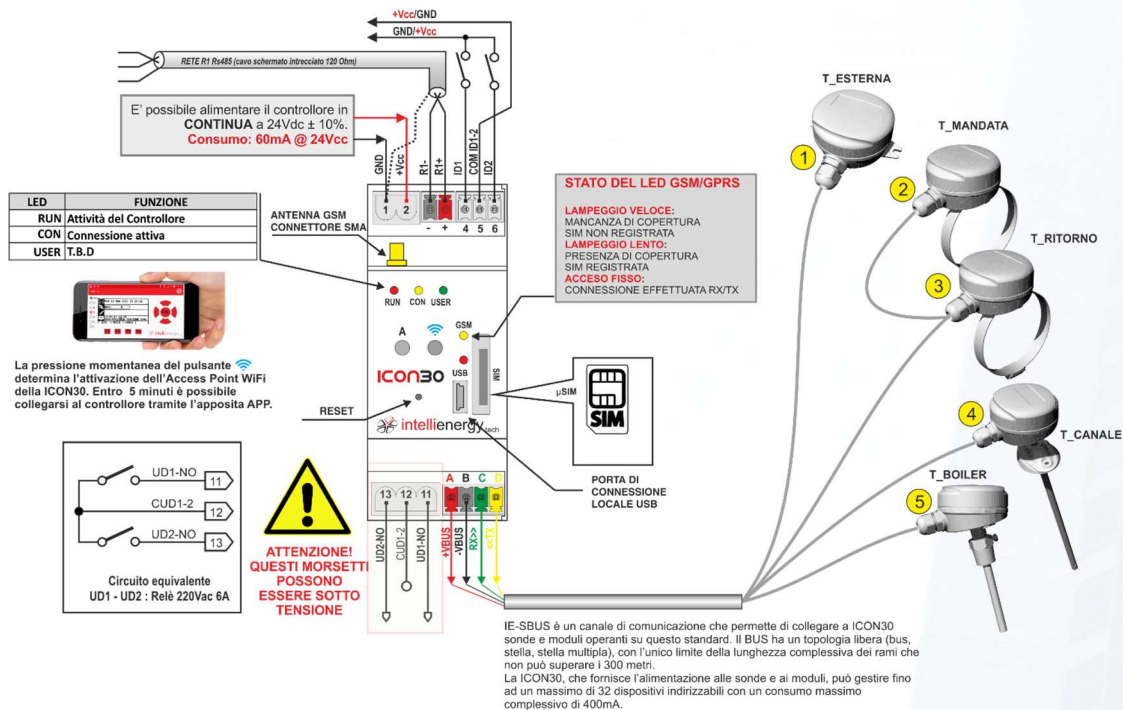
+Vcc/GND
GND/+Vcc
RETE R1 Rs485 (cavo schermato intrecciato 120 Ohm)

E' possibile alimentare il controllore in CONTINUA a 24Vdc ± 10%. Consumo: 60mA @ 24Vcc

GND +Vcc R1- R1+ ID1 COM ID1-2 ID2
1 2 - + 4 5 6

| LED | FUNZIONE |
|---|---|
| RUN | Attività del Controllore |
| CON | Connessione attiva |
| USER | T.B.D |

ANTENNA GSM CONNETTORE SMA

STATO DEL LED GSM/GPRS

LAMPEGGIO VELOCE:
MANCANZA DI COPERTURA
SIM NON REGISTRATA
LAMPEGGIO LENTO:
PRESENZA DI COPERTURA
SIM REGISTRATA
ACCESO FISSO:
CONNESSIONE EFFETTUATA RX/TX

RUN CON USER
A GSM
ICON30 USB SIM
μSIM
SIM

La pressione momentanea del pulsante determina l'attivazione dell'Access Point WiFi della ICON30. Entro 5 minuti è possibile collegarsi al controllore tramite l'apposita APP.

RESET
intellienergy tech

PORTA DI CONNESSIONE LOCALE USB

UD1-NO 11
CUD1-2 12
UD2-NO 13

Circuito equivalente
UD1 - UD2 : Relè 220Vac 6A

ATTENZIONE! QUESTI MORSETTI POSSONO ESSERE SOTTO TENSIONE

13 12 11
UD2-NO CUD1-2 UD1-NO
A B C D
+VBUS -VBUS RX>> <<TX

T_ESTERNA
1
T_MANDATA
2
T_RITORNO
3
4
T_CANALE
T_BOILER
5

IE-SBUS è un canale di comunicazione che permette di collegare a ICON30 sonde e moduli operanti su questo standard. Il BUS ha un topologia libera (bus, stella, stella multipla), con l'unico limite della lunghezza complessiva dei rami che non può superare i 300 metri.
La ICON30, che fornisce l'alimentazione alle sonde e ai moduli, può gestire fino ad un massimo di 32 dispositivi indirizzabili con un consumo massimo complessivo di 400mA.